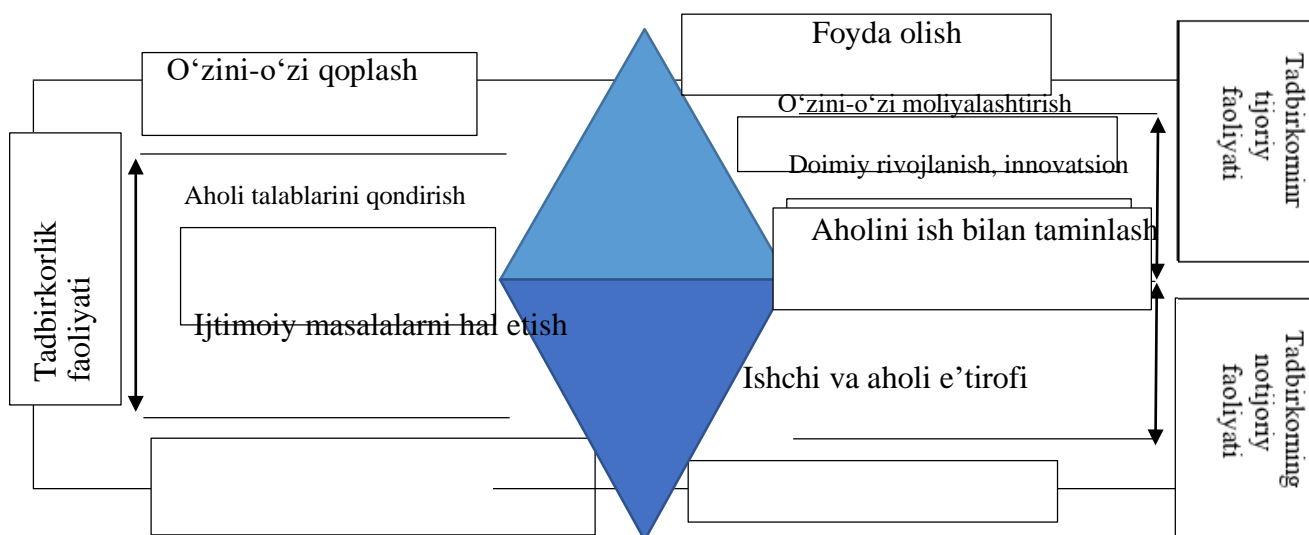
Foyda olish

O‘zini-o‘zi qoplash

O‘zini-o‘zi moliyalashtirish

Doimiy rivojlanish, innovatsion

Aholi talablarini qondirish

Aholini ish bilan taminlash

Ijtimoiy masalalarni hal etish

Ishchi va aholi e’tirofi

Tadbirkorlik faoliyati

Tadbirkominr tijoriy faoliyati

Tadbirkoming notijoriy faoliyati